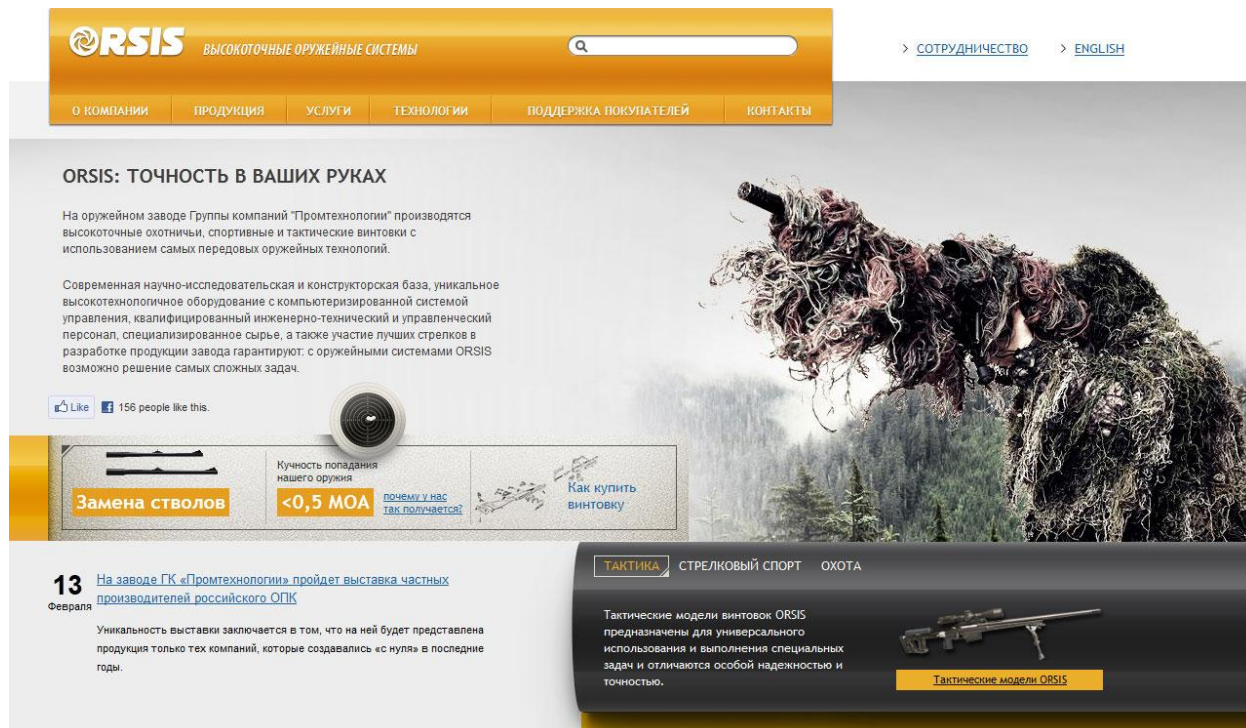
ORSIS ВЫСОКОТОЧНЫЕ ОРУЖЕЙНЫЕ СИСТЕМЫ

> СОТРУДНИЧЕСТВО > ENGLISH

О КОМПАНИИ ПРОДУКЦИЯ УСЛУГИ ТЕХНОЛОГИИ ПОДДЕРЖКА ПОКУПАТЕЛЕЙ КОНТАКТЫ

ORSIS: ТОЧНОСТЬ В ВАШИХ РУКАХ

На оружейном заводе Группы компаний "Промтехнологии" производятся высокоточные охотничьи, спортивные и тактические винтовки с использованием самых передовых оружейных технологий.

Современная научно-исследовательская и конструкторская база, уникальное высокотехнологичное оборудование с компьютеризированной системой управления, квалифицированный инженерно-технический и управленческий персонал, специализированное сырье, а также участие лучших стрелков в разработке продукции завода гарантируют: с оружейными системами ORSIS возможно решение самых сложных задач.

Like 156 people like this.

Замена стволов

Кучность попадания нашего оружия

<0,5 MOA

почему у нас так получается?

Как купить винтовку

13 Февраля

На заводе ГК «Промтехнологии» пройдет выставка частных производителей российского ОПК

Уникальность выставки заключается в том, что на ней будет представлена продукция только тех компаний, которые создавались «с нуля» в последние годы.

ТАКТИКА СТРЕЛКОВЫЙ СПОРТ ОХОТА

Тактические модели винтовок ORSIS предназначены для универсального использования и выполнения специальных задач и отличаются особой надежностью и точностью.

Тактические модели ORSIS